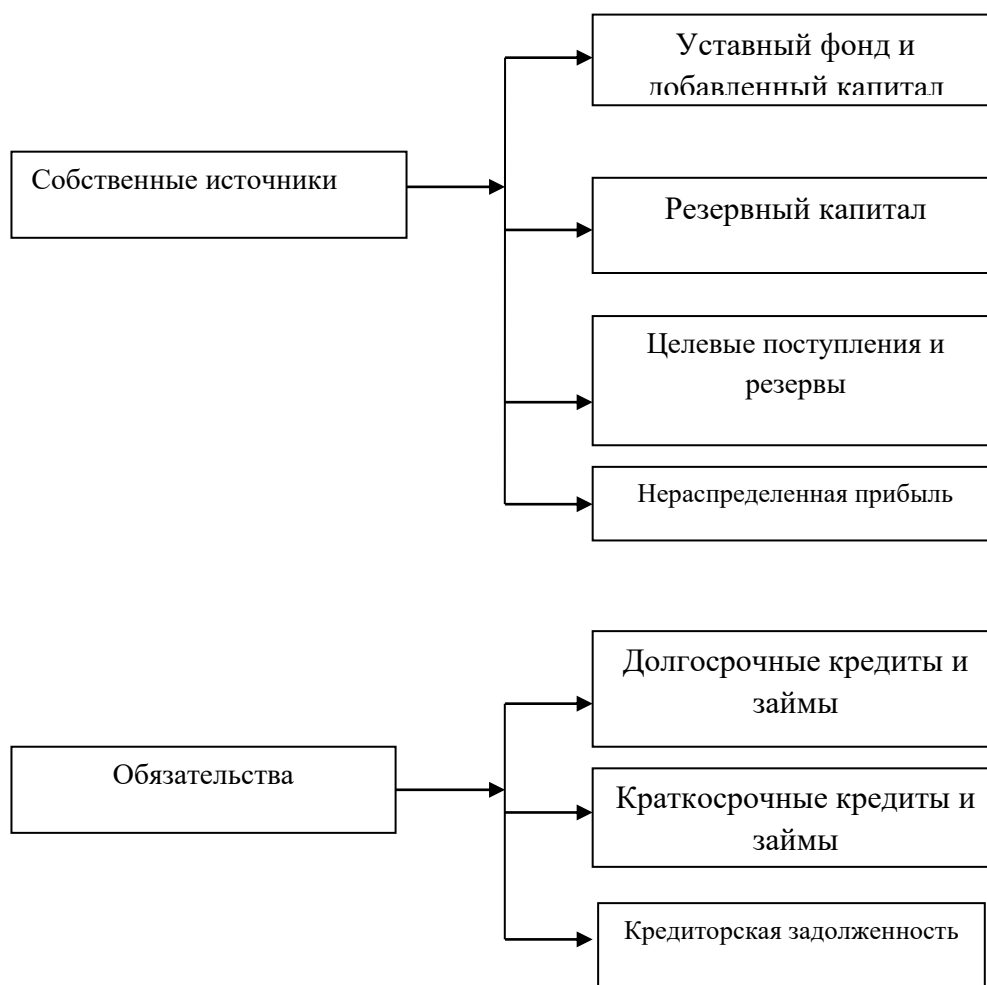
Уставный фонд и добавленный капитал

Собственные источники

Резервный капитал

Целевые поступления и резервы

Нераспределенная прибыль

Долгосрочные кредиты и займы

Обязательства

Краткосрочные кредиты и займы

Кредиторская задолженность